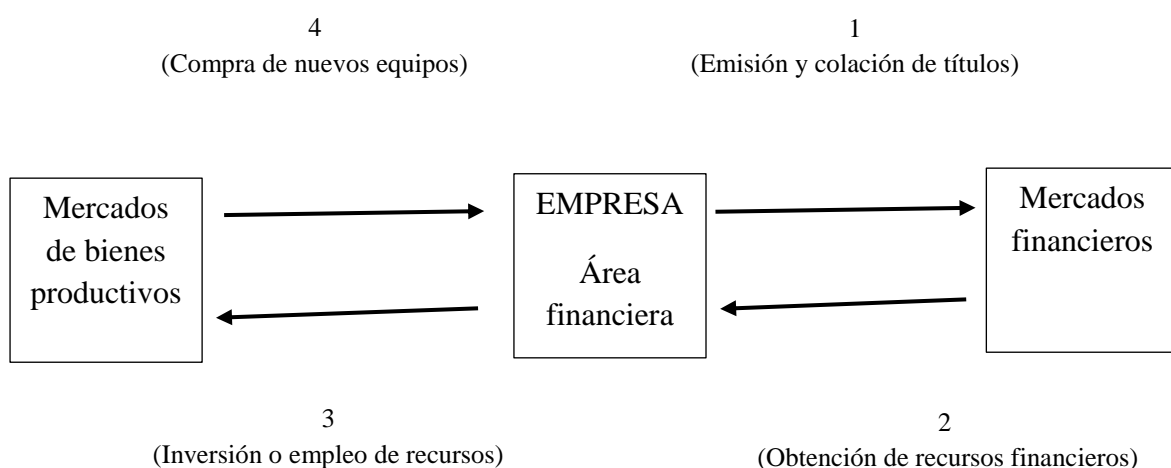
4
(Compra de nuevos equipos)

1
(Emisión y colación de títulos)

Mercados de bienes productivos

EMPRESA

Área financiera

Mercados financieros

3
(Inversión o empleo de recursos)

2
(Obtención de recursos financieros)